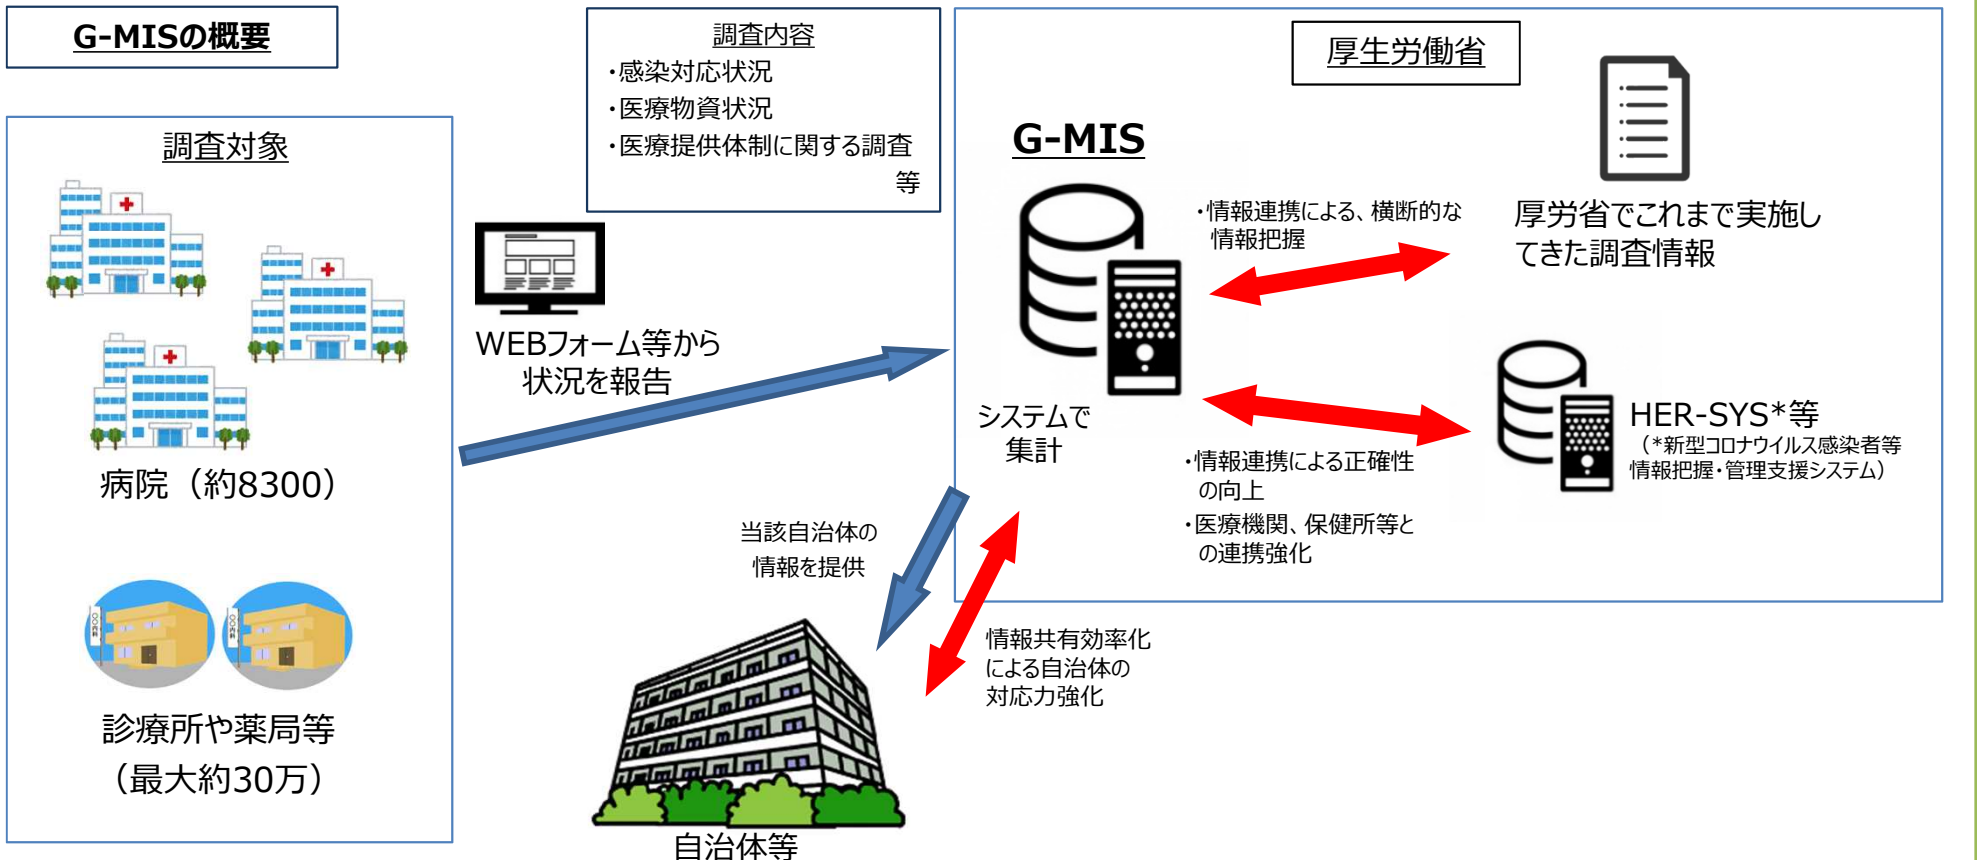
G-MISの概要

調査対象

病院（約8300）

診療所や薬局等
（最大約30万）

調査内容
・感染対応状況
・医療物資状況
・医療提供体制に関する調査
等

WEBフォーム等から
状況を報告

厚生労働省

G-MIS

システムで
集計

・情報連携による、横断的な
情報把握

厚労省でこれまで実施し
てきた調査情報

HER-SYS*等
（*新型コロナウイルス感染者等
情報把握・管理支援システム）

・情報連携による正確性
の向上
・医療機関、保健所等と
の連携強化

当該自治体の
情報を提供

情報共有効率化
による自治体の
対応力強化

自治体等